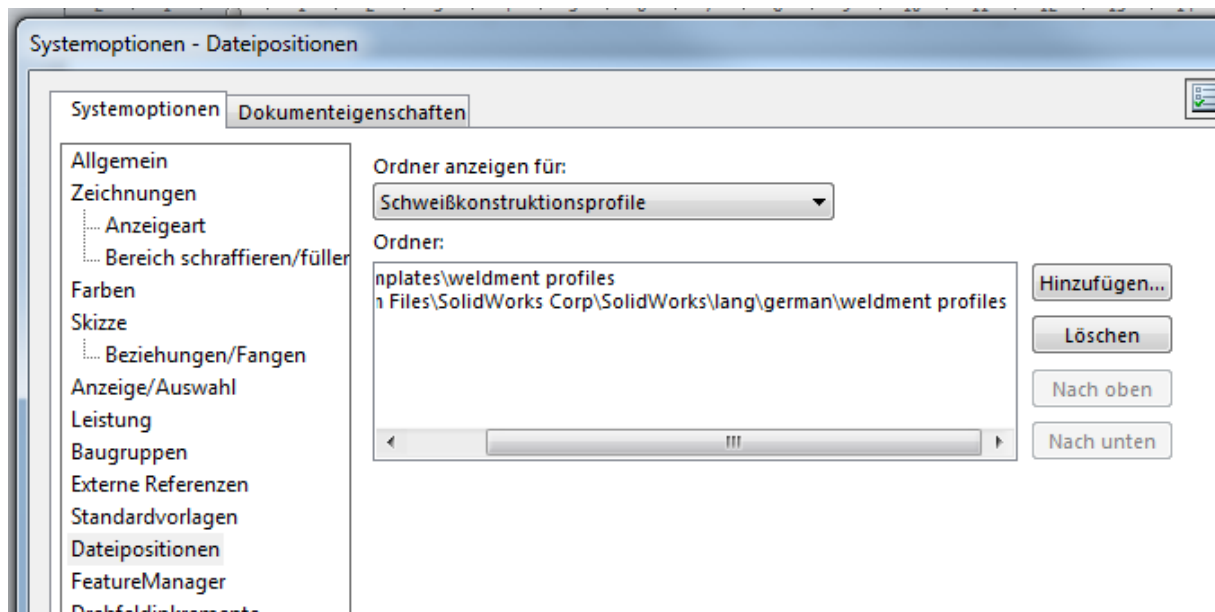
Systemoptionen - Dateipositionen

Systemoptionen | Dokumenteigenschaften

Allgemein
Zeichnungen
Anzeigeart
Bereich schraffieren/füller
Farben
Skizze
Beziehungen/Fangen
Anzeige/Auswahl
Leistung
Baugruppen
Externe Referenzen
Standardvorlagen
Dateipositionen
FeatureManager
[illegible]

Ordner anzeigen für:
Schweißkonstruktionsprofile
Ordner:
nplates\weldment profiles
n Files\SolidWorks Corp\SolidWorks\lang\german\weldment profiles

Hinzufügen...
Löschen
Nach oben
Nach unten